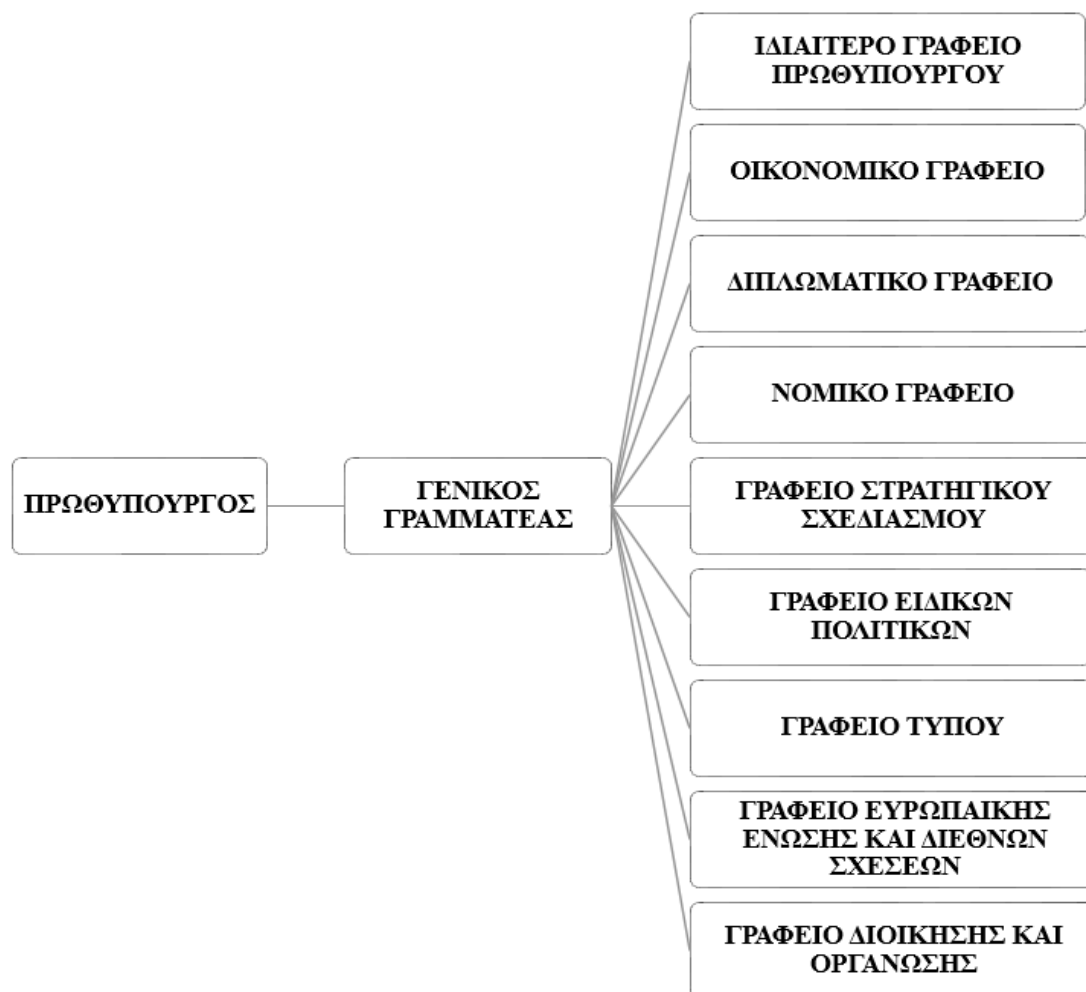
ΠΡΩΘΥΠΟΥΡΓΟΣ

ΓΕΝΙΚΟΣ ΓΡΑΜΜΑΤΕΑΣ

ΙΔΙΑΙΤΕΡΟ ΓΡΑΦΕΙΟ ΠΡΩΘΥΠΟΥΡΓΟΥ

ΟΙΚΟΝΟΜΙΚΟ ΓΡΑΦΕΙΟ

ΔΙΠΛΩΜΑΤΙΚΟ ΓΡΑΦΕΙΟ

ΝΟΜΙΚΟ ΓΡΑΦΕΙΟ

ΓΡΑΦΕΙΟ ΣΤΡΑΤΗΓΙΚΟΥ ΣΧΕΔΙΑΣΜΟΥ

ΓΡΑΦΕΙΟ ΕΙΔΙΚΩΝ ΠΟΛΙΤΙΚΩΝ

ΓΡΑΦΕΙΟ ΤΥΠΟΥ

ΓΡΑΦΕΙΟ ΕΥΡΩΠΑΙΚΗΣ ΕΝΩΣΗΣ ΚΑΙ ΔΙΕΘΝΩΝ ΣΧΕΣΕΩΝ

ΓΡΑΦΕΙΟ ΔΙΟΙΚΗΣΗΣ ΚΑΙ ΟΡΓΑΝΩΣΗΣ